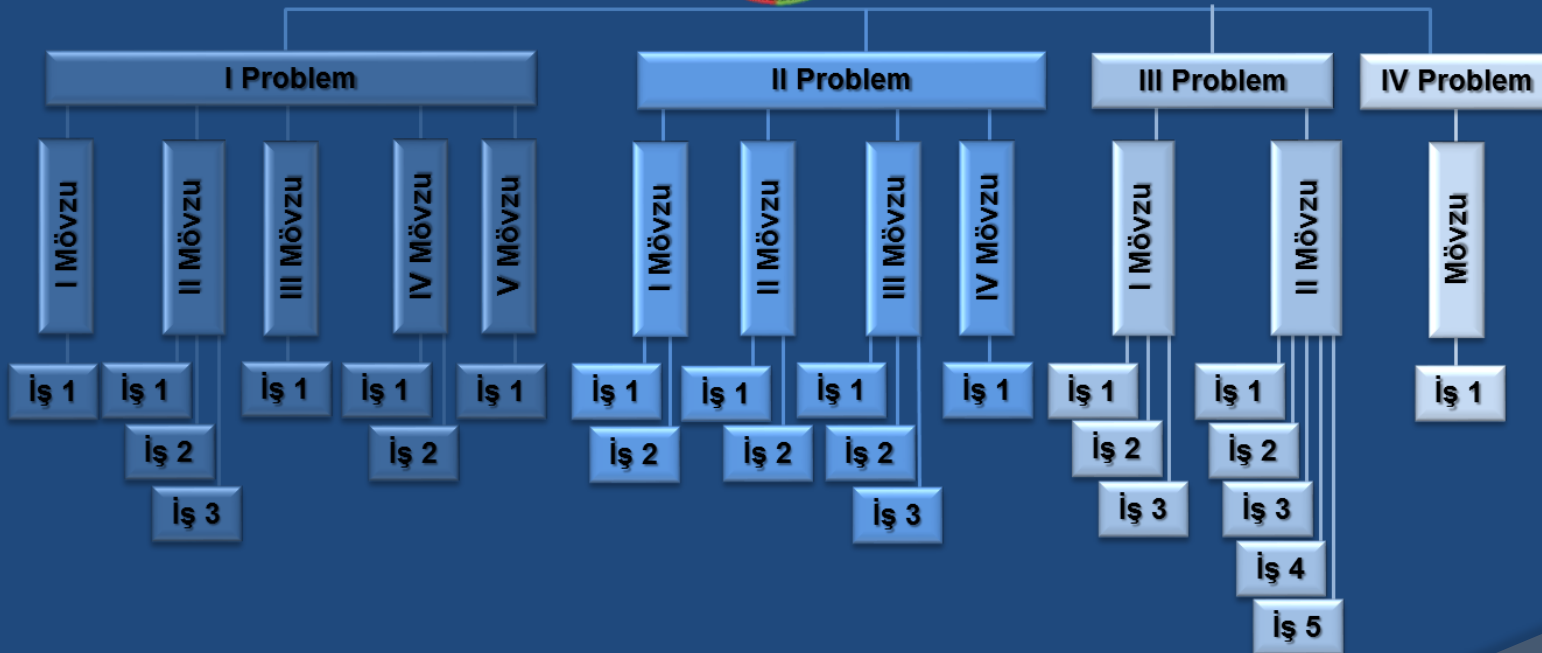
I Problem

I Mövzu
İş 1

II Mövzu
İş 1
İş 2
İş 3

III Mövzu
İş 1

IV Mövzu
İş 1
İş 2

V Mövzu
İş 1

II Problem

I Mövzu
İş 1
İş 2

II Mövzu
İş 1
İş 2

III Mövzu
İş 1
İş 2
İş 3

IV Mövzu
İş 1

III Problem

I Mövzu
İş 1
İş 2
İş 3

II Mövzu
İş 1
İş 2
İş 3
İş 4
İş 5

IV Problem

Mövzu
İş 1